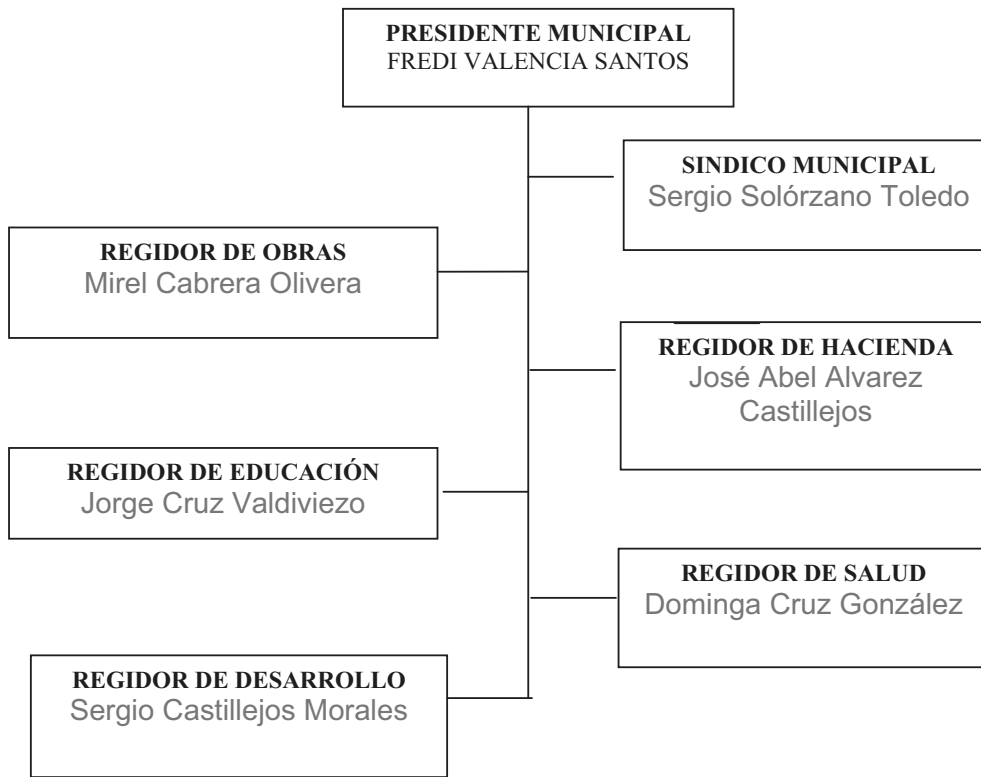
PRESIDENTE MUNICIPAL
FREDI VALENCIA SANTOS

SINDICO MUNICIPAL
Sergio Solórzano Toledo

REGIDOR DE OBRAS
Mirel Cabrera Olivera

REGIDOR DE HACIENDA
José Abel Alvarez Castillejos

REGIDOR DE EDUCACIÓN
Jorge Cruz Valdiviezo

REGIDOR DE SALUD
Dominga Cruz González

REGIDOR DE DESARROLLO
Sergio Castillejos Morales